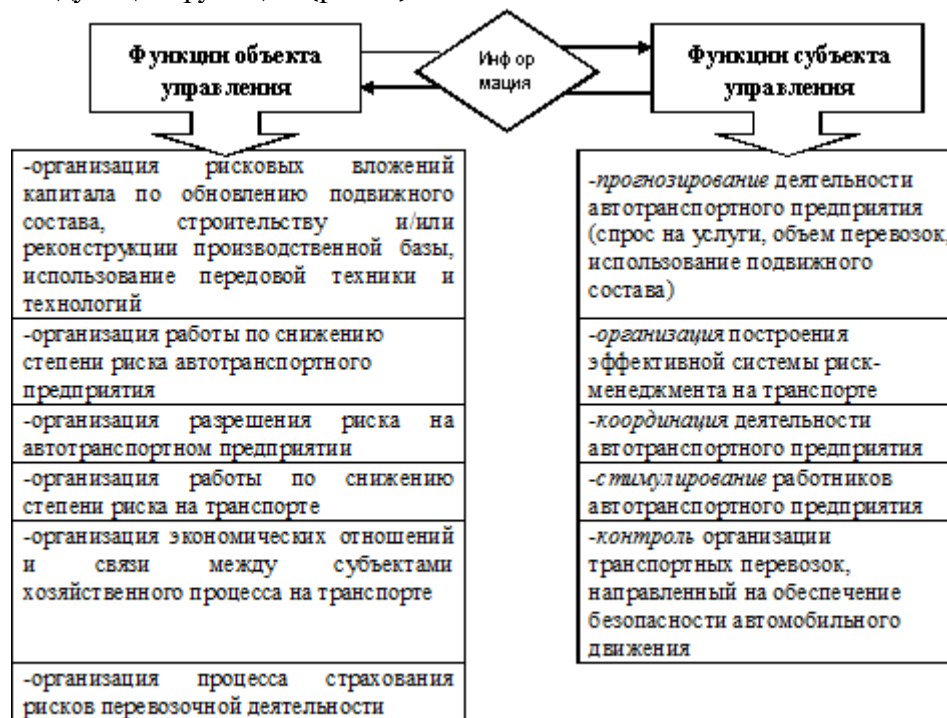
Функции объекта управления

Информация

Функции субъекта управления

-организация рисковых вложений капитала по обновлению подвижного состава, строительству и/или реконструкции производственной базы, использование передовой техники и технологий

-организация работы по снижению степени риска автотранспортного предприятия

-организация разрешения риска на автотранспортном предприятии

-организация работы по снижению степени риска на транспорте

-организация экономических отношений и связи между субъектами хозяйственного процесса на транспорте

-организация процесса страхования рисков перевозочной деятельности

-прогнозирование деятельности автотранспортного предприятия (спрос на услуги, объем перевозок, использование подвижного состава)

-организация построения эффективной системы риск-менеджмента на транспорте

-координация деятельности автотранспортного предприятия

-стимулирование работников автотранспортного предприятия

-контроль организации транспортных перевозок, направленный на обеспечение безопасности автомобильного движения